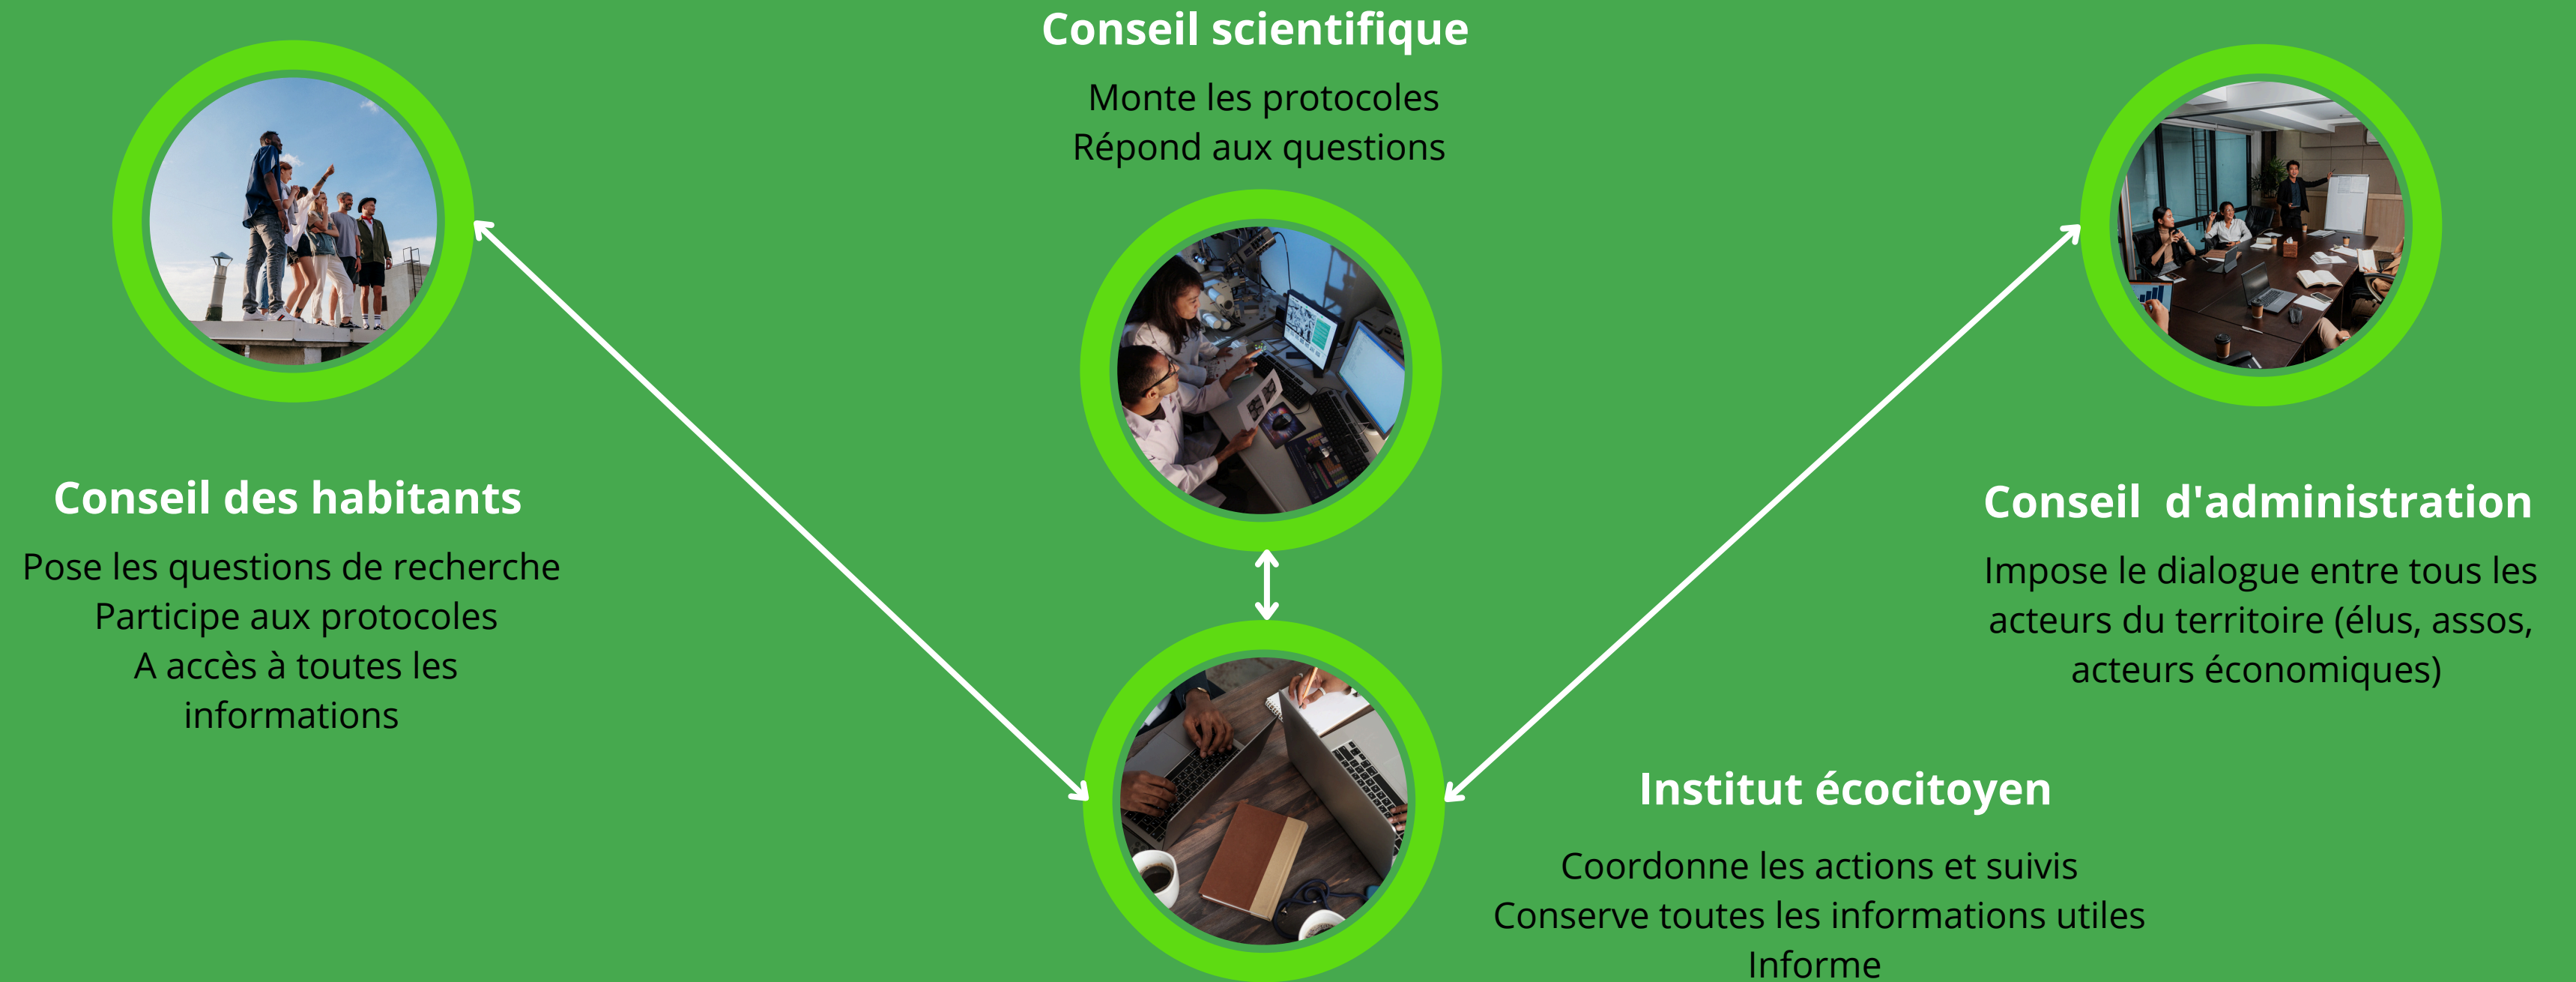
Conseil scientifique

Monte les protocoles
Répond aux questions

Conseil des habitants

Pose les questions de recherche
Participe aux protocoles
A accès à toutes les informations

Conseil d'administration

Impose le dialogue entre tous les acteurs du territoire (élus, assos, acteurs économiques)

Institut écocitoyen

Coordonne les actions et suivis
Conserve toutes les informations utiles
Informe